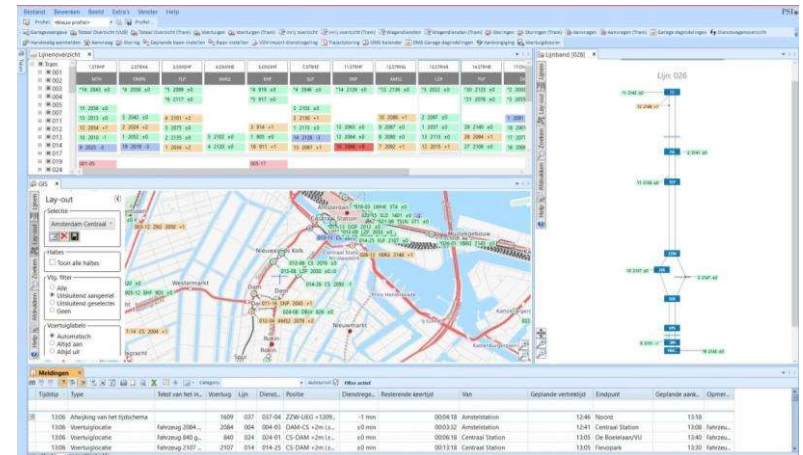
Bestand Bewerken Beeld Extra's Venster Help

PSI

Lijnenoverzicht ×

Lijnband [026] ×

Lijn: 026

GIS ×

Lay-out

Selectie

Amsterdam Centraal

Haltes

Toon alle haltes

Vtg. filter

Alle

Uitsluitend aangemel

Uitsluitend geselecte

Geen

Voertuiglabels

Automatisch

Altijd aan

Altijd uit

Amsterdam Centraal

Westermarkt

Nieuwmarkt

Dam

Rokin

Meldingen ×

Filter actief

| Tijdstip | Type | Tekst van het in... | Voertuig | Lijn | Dienst... | Positie | Dienstrege... | Resterende keertijd | Van | Geplande vertrektijd | Eindpunt | Geplande aank... | Opmer... |
|---|---|---|---|---|---|---|---|---|---|---|---|---|---|
| 13:06 | Afwijking van het tijdschema | | 1609 | 037 | 037-04 | ZZW-UEG +1009... | -1 min | 00:04:18 | Amstelstation | 12:46 | Noord | 13:18 | |
| 13:06 | Voertuiglocatie | Fahrzeug 2084 ... | 2084 | 004 | 004-03 | DAM-CS +2m (o... | ±0 min | 00:03:32 | Amstelstation | 12:41 | Centraal Station | 13:12 | Fahrzeu... |
| 13:06 | Voertuiglocatie | Fahrzeug 840 g... | 840 | 024 | 024-01 | CS-DAM +2m (o... | ±0 min | 00:06:18 | Centraal Station | 13:05 | De Boelelaan/VU | 13:40 | Fahrzeu... |
| 13:06 | Voertuiglocatie | Fahrzeug 2107 ... | 2107 | 014 | 014-23 | CS-DAM +2m (o... | ±0 min | 00:13:18 | Centraal Station | 13:05 | Flevopark | 13:30 | Fahrzeu... |